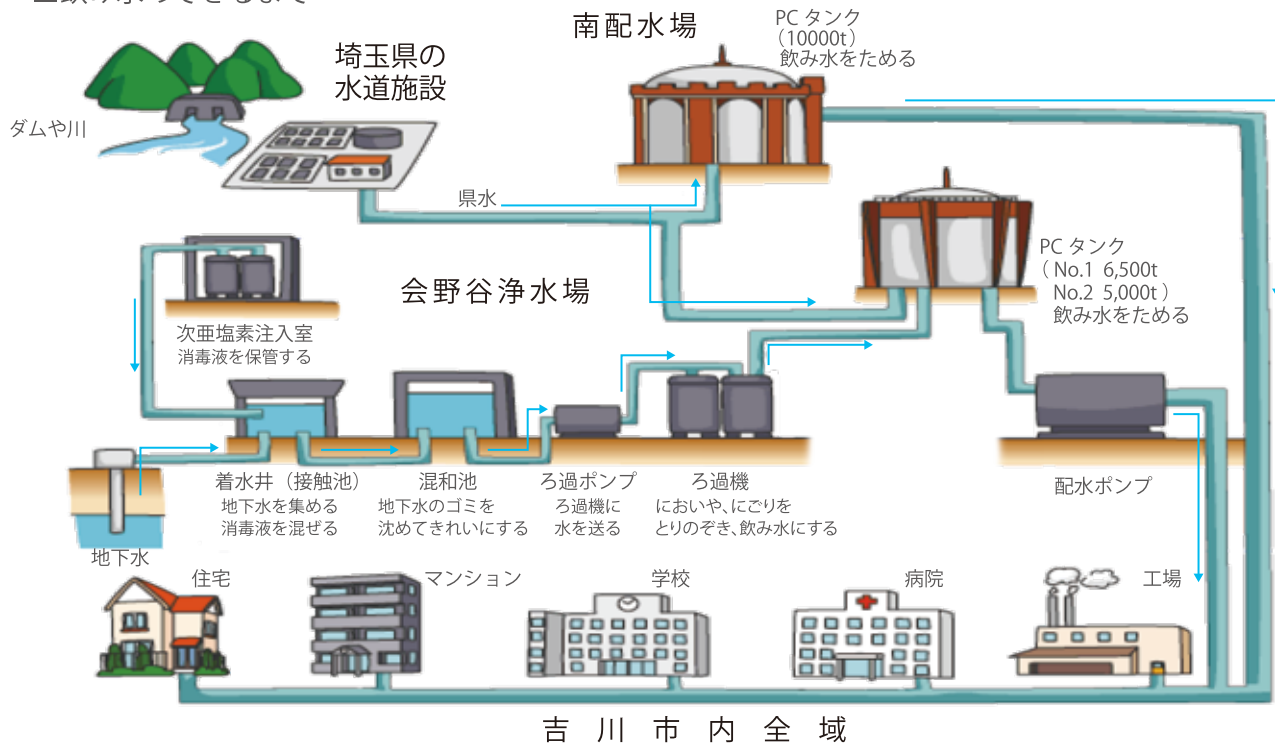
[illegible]

埼玉県の
水道施設

ダムや川

南配水場

PC タンク
（10000t）
飲み水をためる

県水

PC タンク
（No.1 6,500t
No.2 5,000t）
飲み水をためる

会野谷浄水場

次亜塩素注入室
消毒液を保管する

着水井（接触池）
地下水を集める
消毒液を混ぜる

混和池
地下水のゴミを
沈めてきれいにする

ろ過ポンプ
ろ過機に
水を送る

ろ過機
においや、にごりを
とりのぞき、飲み水にする

配水ポンプ

地下水

住宅

マンション

学校

病院

工場

吉 川 市 内 全 域